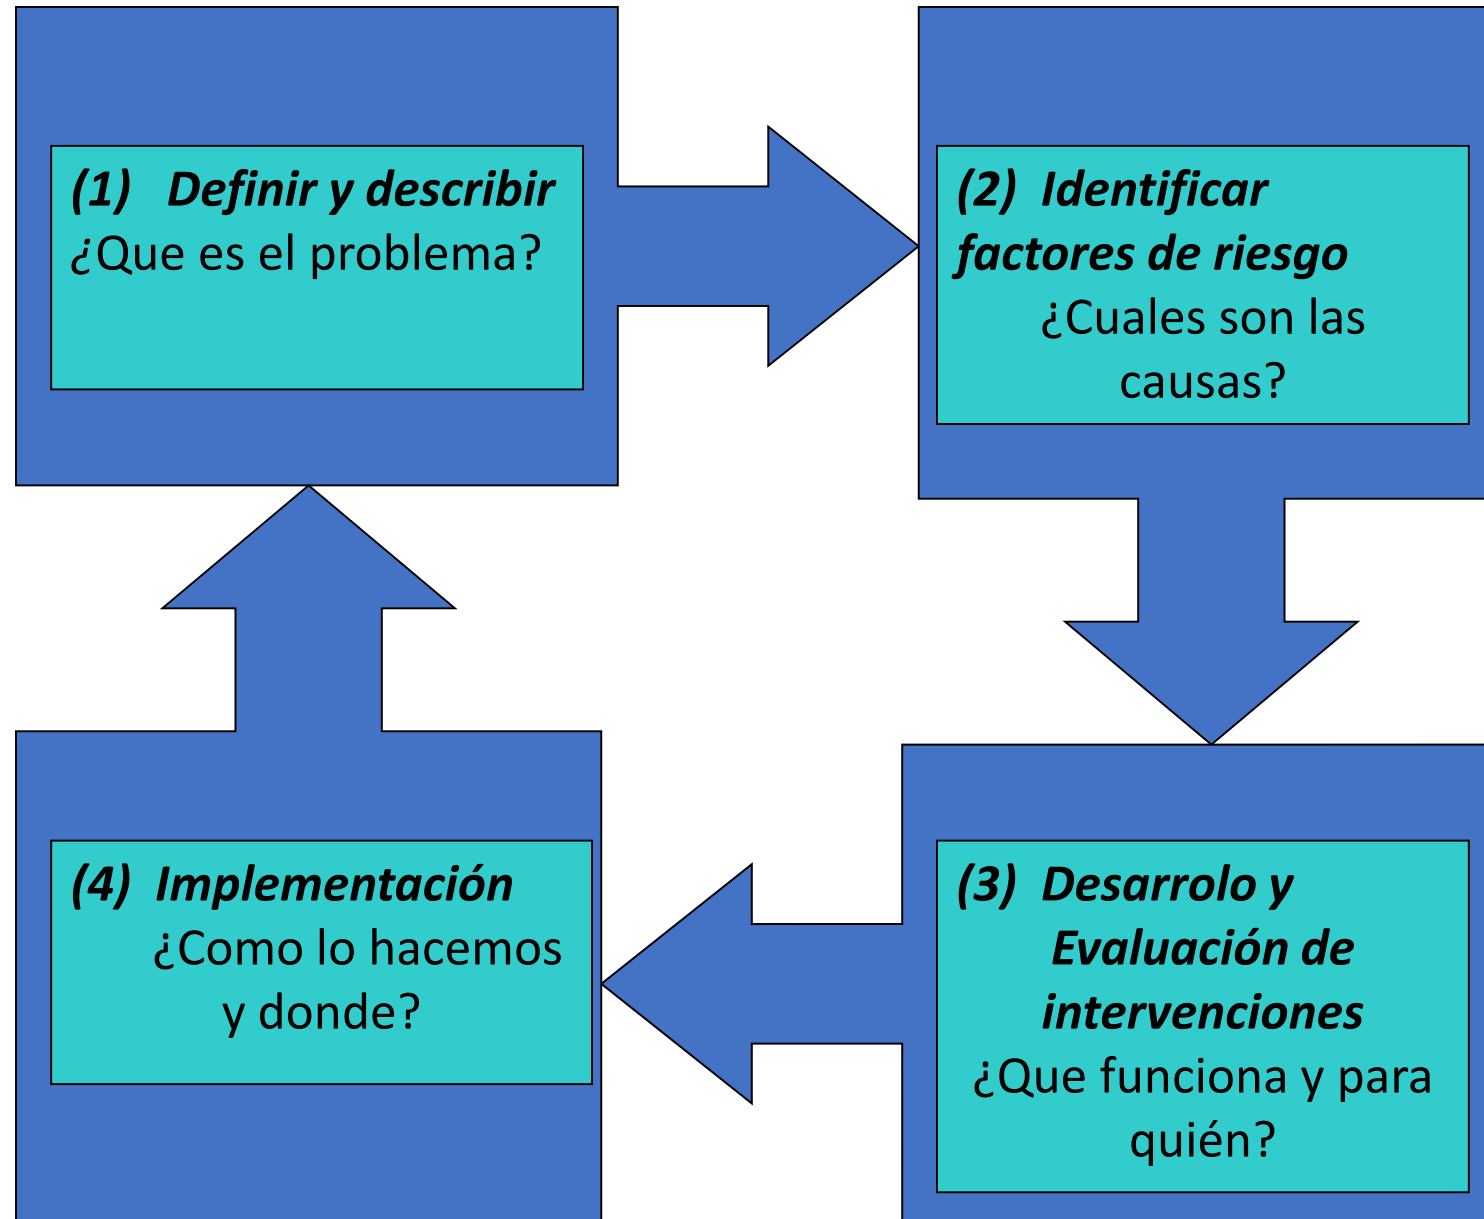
(1) Definir y describir
¿Que es el problema?

(2) Identificar factores de riesgo
¿Cuales son las causas?

(3) Desarrolo y Evaluación de intervenciones
¿Que funciona y para quién?

(4) Implementación
¿Como lo hacemos y donde?